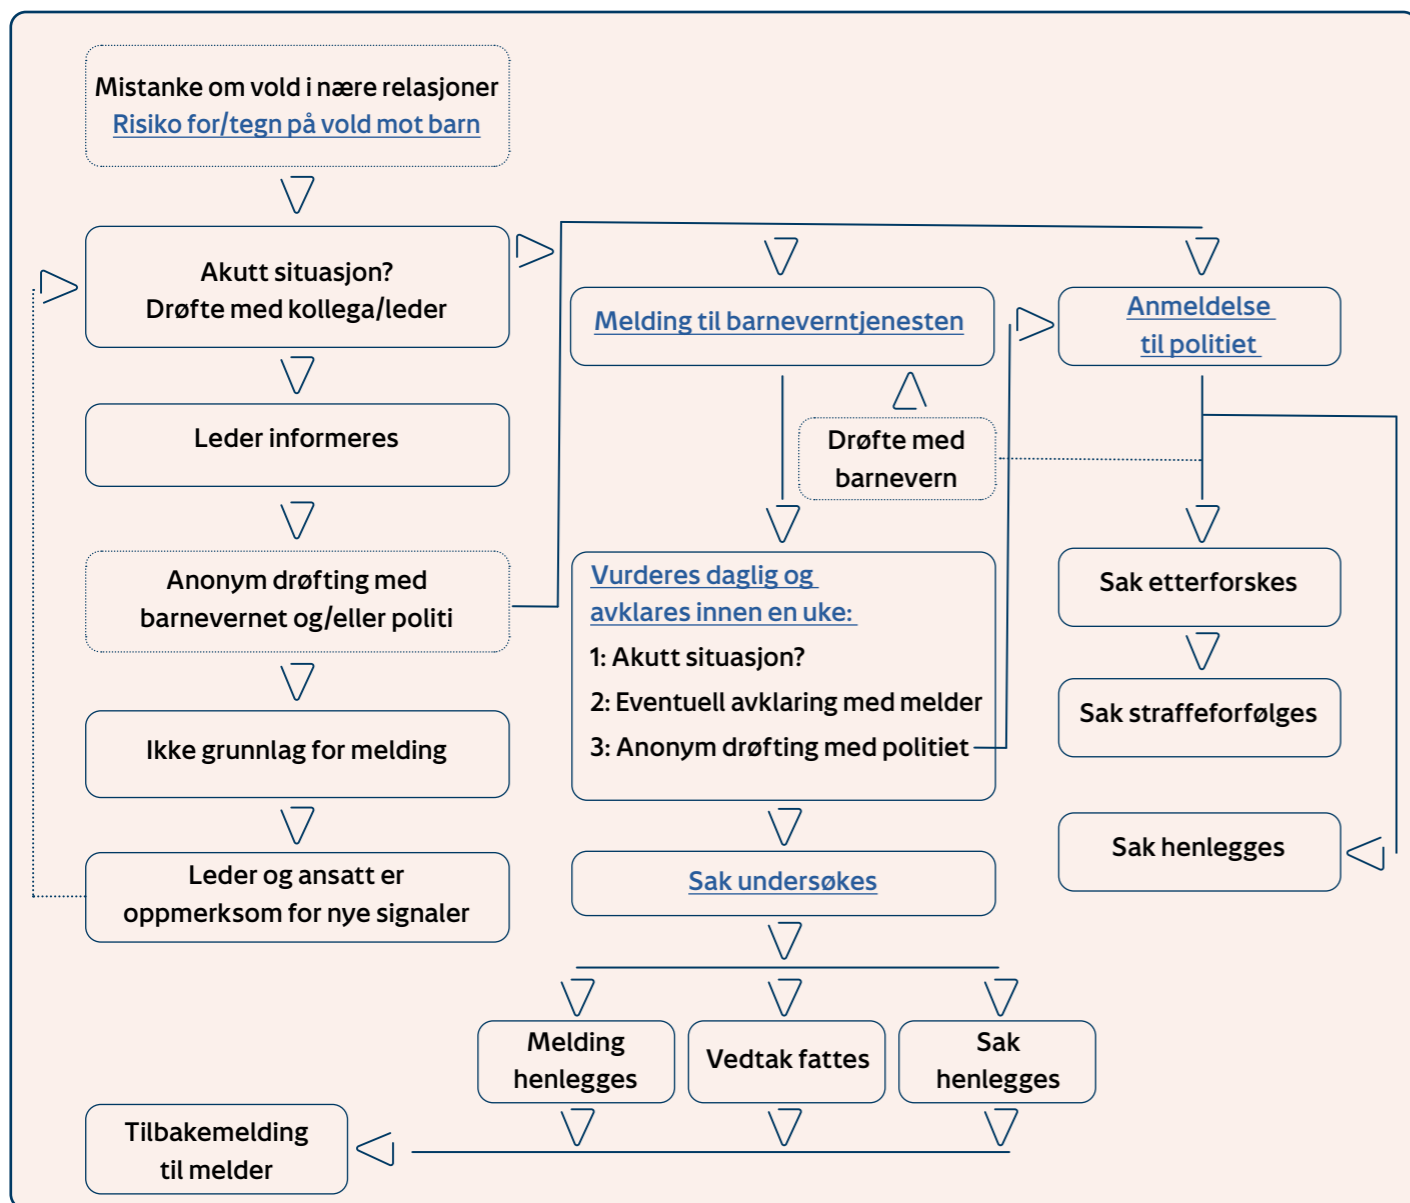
Mistanke om vold i nære relasjoner
Risiko for/tegn på vold mot barn

Akutt situasjon?
Drøfte med kollega/leder

Melding til barneverntjenesten

Anmeldelse til politiet

Leder informeres

Drøfte med barnevern

Anonym drøfting med barnevernet og/eller politi

Vurderes daglig og avklares innen en uke:
1: Akutt situasjon?
2: Eventuell avklaring med melder
3: Anonym drøfting med politiet

Sak etterforskes

Sak straffeforfølges

Ikke grunnlag for melding

Leder og ansatt er oppmerksom for nye signaler

Sak undersøkes

Sak henlegges

Melding henlegges

Vedtak fattes

Sak henlegges

Tilbakemelding til melder